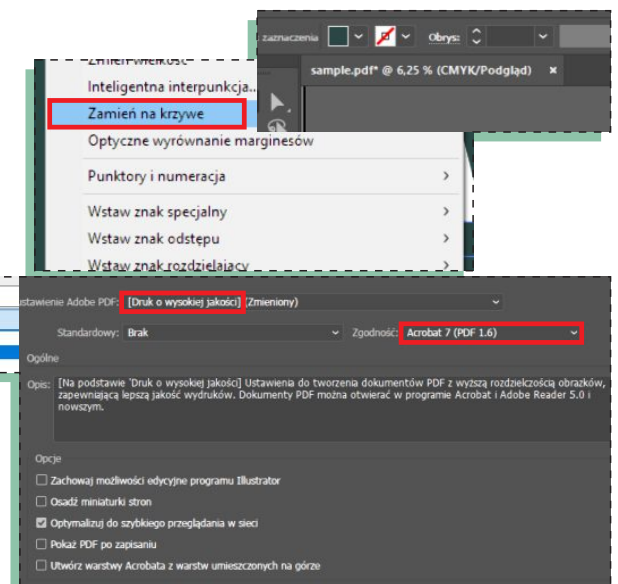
zaznaczenia
Obrys:
sample.pdf* @ 6,25 % (CMYK/Podgląd)

Zmień wielkość
Inteligentna interpunkcja...
Zamień na krzywe
Optyczne wyrównanie marginesów
Punktory i numeracja
Wstaw znak specjalny
Wstaw znak odstępu
Wstaw znak rozdzielający

Ustawienie Adobe PDF: [Druk o wysokiej jakości] (Zmieniony)
Standardowy: Brak
Zgodność: Acrobat 7 (PDF 1.6)
Ogólne
Opis: [Na podstawie 'Druk o wysokiej jakości] Ustawienia do tworzenia dokumentów PDF z wyższą rozdzielczością obrazków, zapewniającą lepszą jakość wydruków. Dokumenty PDF można otwierać w programie Acrobat i Adobe Reader 5.0 i nowszym.
Opcje
Zachowaj możliwości edycyjne programu Illustrator
Osadź miniaturki stron
Optymalizuj do szybkiego przeglądania w sieci
Pokaż PDF po zapisaniu
Utwórz warstwy Acrobata z warstw umieszczonych na górze